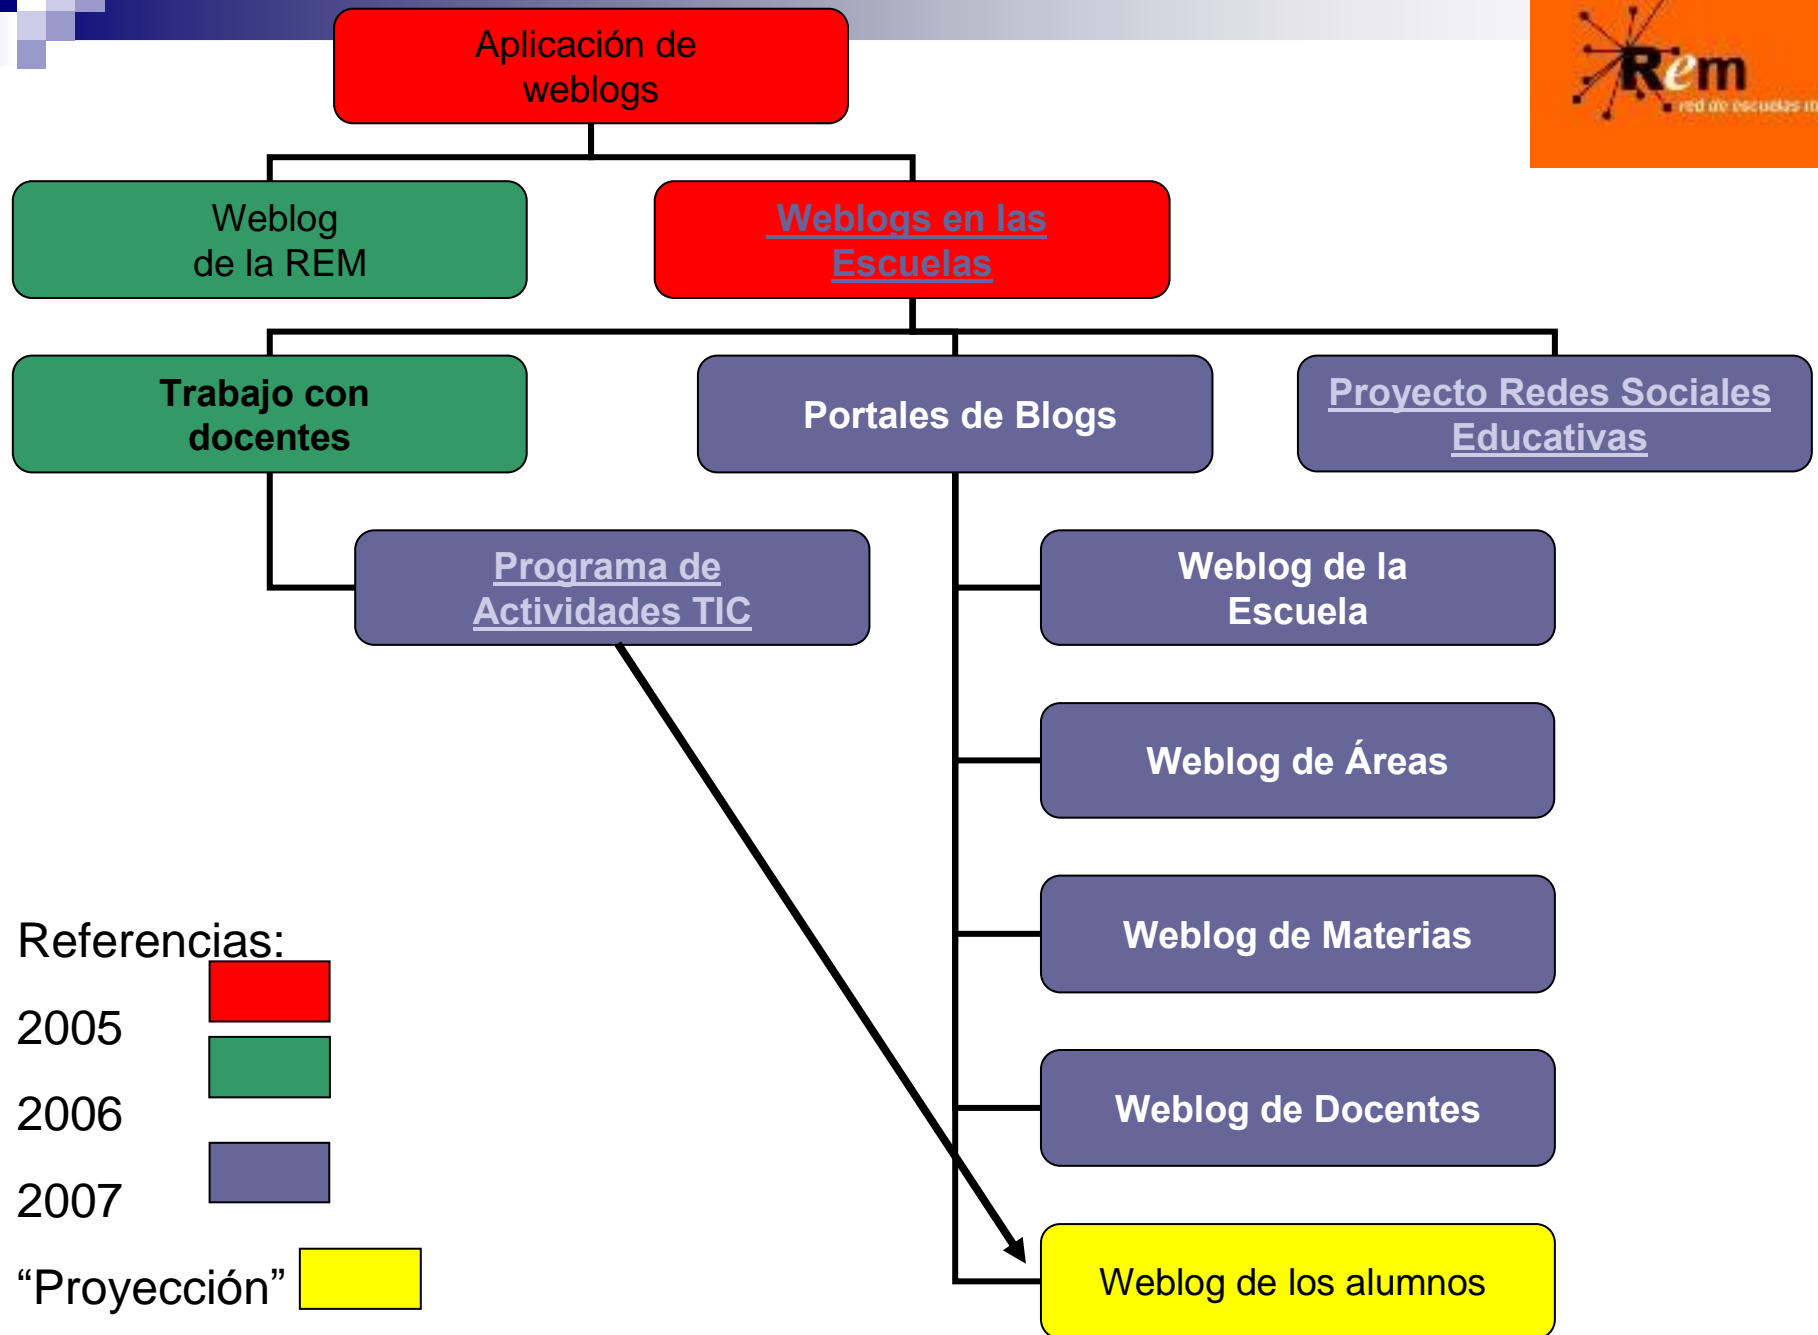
Rem
red de escuelas m

Aplicación de weblogs

Weblog de la REM

Weblogs en las Escuelas

Trabajo con docentes

Portales de Blogs

Proyecto Redes Sociales Educativas

Programa de Actividades TIC

Weblog de la Escuela

Weblog de Áreas

Weblog de Materias

Weblog de Docentes

Weblog de los alumnos

Referencias:

2005

2006

2007

“Proyección”